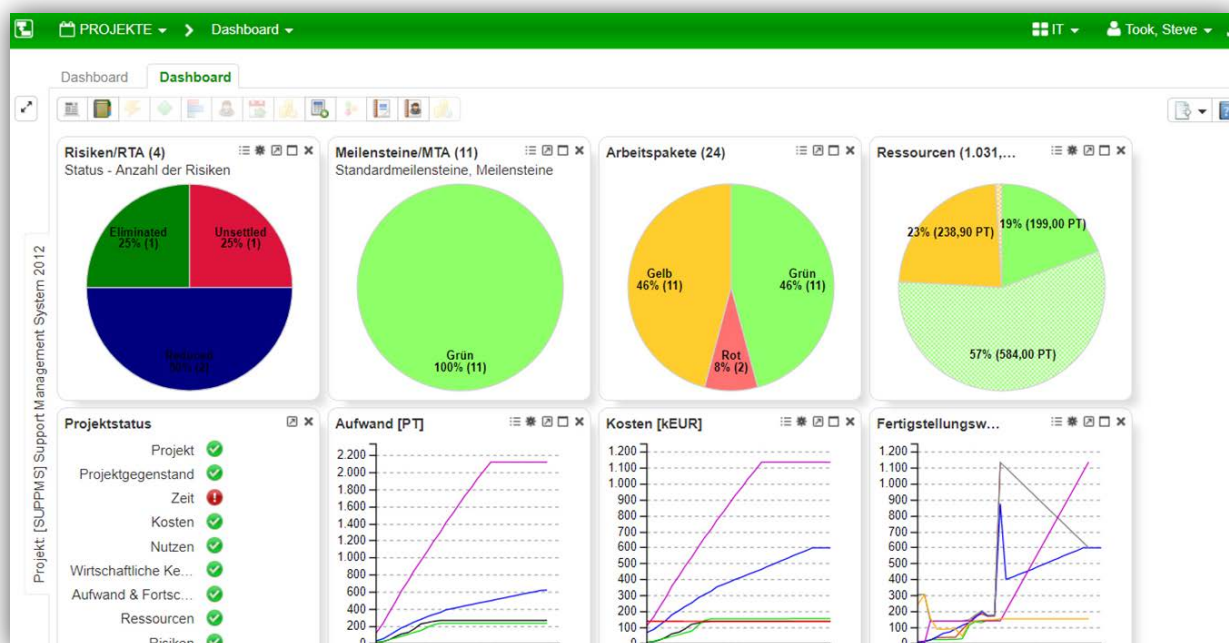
PROJEKTE > Dashboard

IT Took, Steve

Dashboard Dashboard

Projekt: [SUPPMS] Support Management System 2012

Risiken/RTA (4)
Status - Anzahl der Risiken
Eliminated 25% (1)
Unsettled 25% (1)
Reduced 50% (2)

Meilensteine/MTA (11)
Standardmeilensteine, Meilensteine
Grün 100% (11)

Arbeitspakete (24)
Gelb 46% (11)
Grün 46% (11)
Rot 8% (2)

Ressourcen (1.031,...
23% (238,90 PT)
19% (199,00 PT)
57% (584,00 PT)

Projektstatus
Projekt
Projektgegenstand
Zeit
Kosten
Nutzen
Wirtschaftliche Ke...
Aufwand & Fortsc...
Ressourcen
Risiken

Aufwand [PT]
2.200
2.000
1.800
1.600
1.400
1.200
1.000
800
600
400
200

Kosten [kEUR]
1.200
1.100
1.000
900
800
700
600
500
400
300
200
100
0

Fertigstellungsw...
1.200
1.100
1.000
900
800
700
600
500
400
300
200
100
0